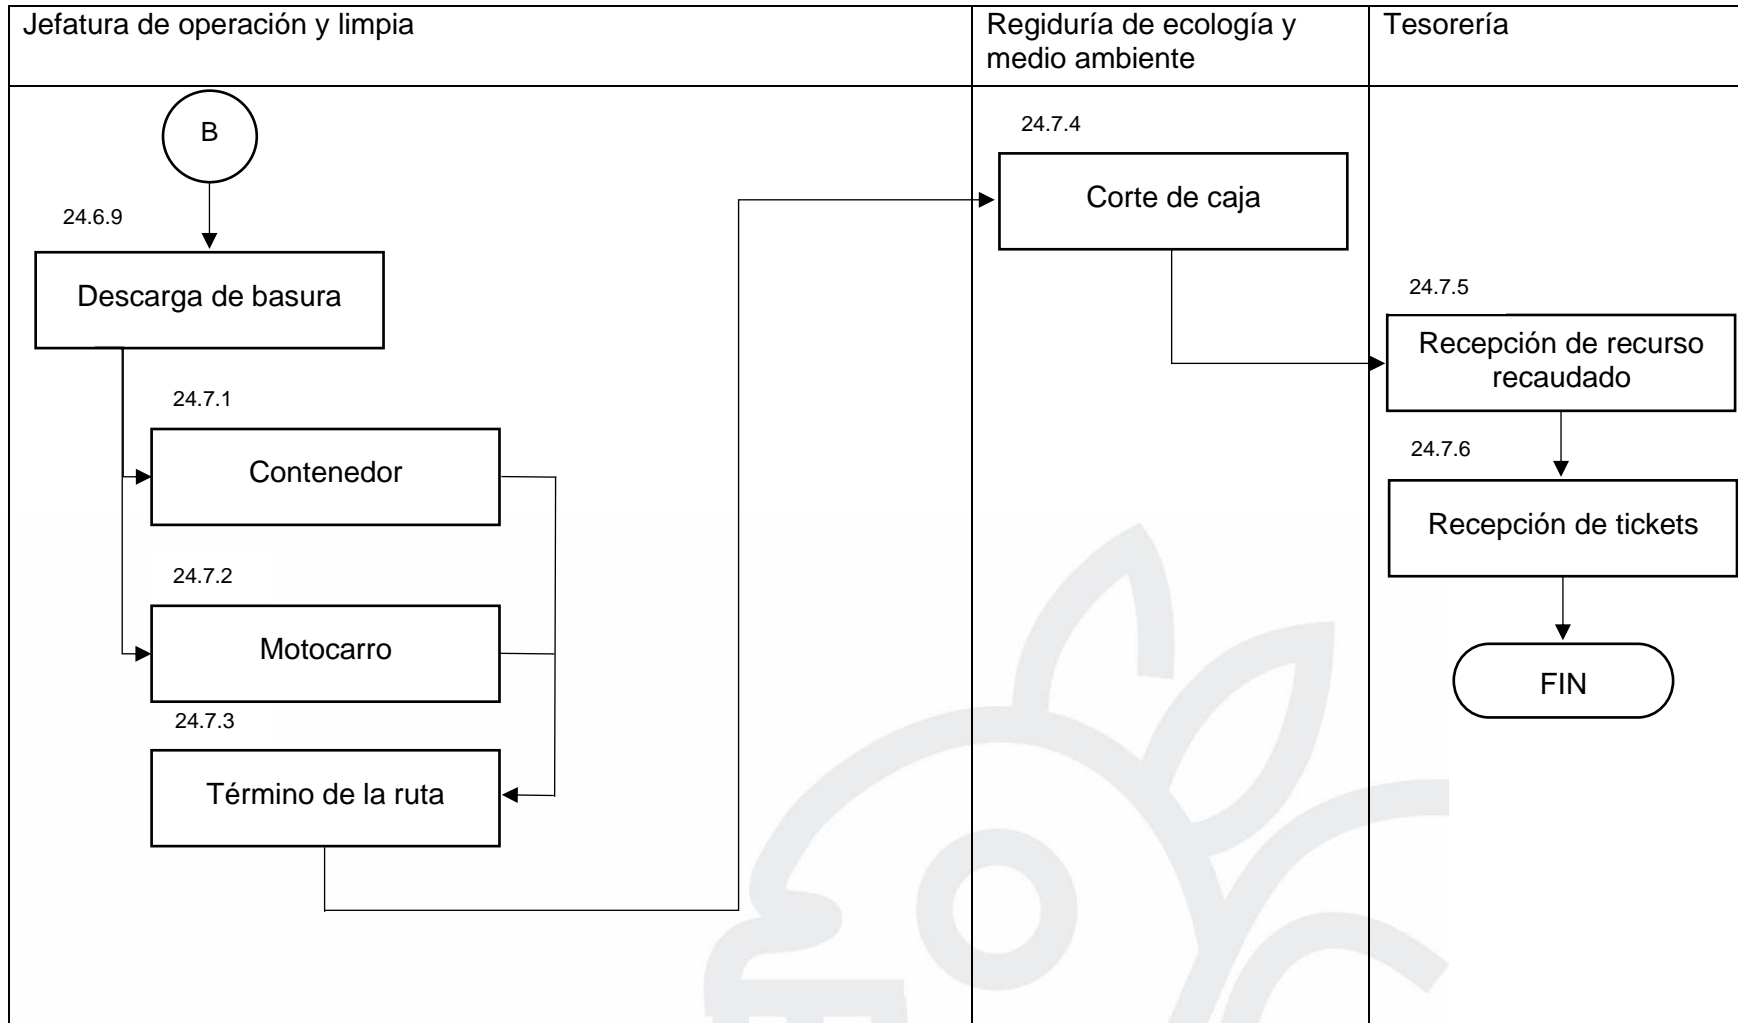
Jefatura de operación y limpia

B

24.6.9

Descarga de basura

24.7.1

Contenedor

24.7.2

Motocarro

24.7.3

Término de la ruta

Regiduría de ecología y medio ambiente

24.7.4

Corte de caja

Tesorería

24.7.5

Recepción de recurso recaudado

24.7.6

Recepción de tickets

FIN